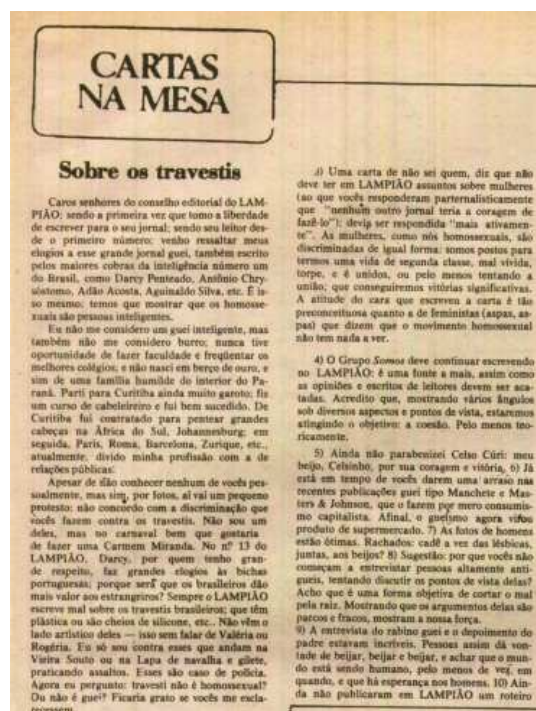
CARTAS NA MESA

Sobre os travestis

Caros senhores do conselho editorial do LAMPIÃO: sendo a primeira vez que tomo a liberdade de escrever para o seu jornal; sendo seu leitor desde o primeiro número; venho ressaltar meus elogios a esse grande jornal guei, também escrito pelos maiores cobras da inteligência número um do Brasil, como Darcy Penteado, Antônio Chrysóstomo, Adão Acosta, Aguinaldo Silva, etc. É isso mesmo: temos que mostrar que os homossexuais são pessoas inteligentes.

Eu não me considero um guei inteligente, mas também não me considero burro; nunca tive oportunidade de fazer faculdade e freqüentar os melhores colégios; e não nasci em berço de ouro, e sim de uma família humilde do interior do Paraná. Parti para Curitiba ainda muito garoto; fiz um curso de cabeleireiro e fui bem sucedido. De Curitiba fui contratado para pentear grandes cabeças na África do Sul, Johannesburg; em seguida, Paris, Roma, Barcelona, Zurique, etc., atualmente, divido minha profissão com a de relações públicas.

Apesar de não conhecer nenhum de vocês pessoalmente, mas sim, por fotos, aí vai um pequeno protesto: não concordo com a discriminação que vocês fazem contra os travestis. Não sou um deles, mas no carnaval bem que gostaria de fazer uma Carmem Miranda. No nº 13 do LAMPIÃO, Darcy, por quem tenho grande respeito, faz grandes elogios às bichas portuguesas; porque será que os brasileiros dão mais valor aos estrangeiros? Sempre o LAMPIÃO escreve mal sobre os travestis brasileiros; que têm plástica ou são cheios de silicone, etc.. Não vêm o lado artístico deles — isso sem falar de Valéria ou Rogéria. Eu só sou contra esses que andam na Vieira Souto ou na Lapa de navalha e gilete, praticando assaltos. Esses são caso de polícia. Agora eu pergunto: travesti não é homossexual? Ou não é guei? Ficaria grato se vocês me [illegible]

1) Uma carta de não sei quem, diz que não deve ter em LAMPIÃO assuntos sobre mulheres (ao que vocês responderam parternalisticamente que "nenhum outro jornal teria a coragem de fazê-lo"): devia ser respondida "mais ativamente". As mulheres, como nós homossexuais, são discriminadas de igual forma: somos postos para termos uma vida de segunda classe, mal vivida, torpe, e é unidos, ou pelo menos tentando a união; que conseguiremos vitórias significativas. A atitude do cara que escreveu a carta é tão preconceituosa quanto a de feministas (aspas, aspas) que dizem que o movimento homossexual não tem nada a ver.

4) O Grupo Somos deve continuar escrevendo no LAMPIÃO: é uma fonte a mais, assim como as opiniões e escritos de leitores devem ser acatadas. Acredito que, mostrando vários ângulos sob diversos aspectos e pontos de vista, estaremos atingindo o objetivo: a coesão. Pelo menos teoricamente.

5) Ainda não parabenizei Celso Curi: meu beijo, Celsinho, por sua coragem e vitória. 6) Já está em tempo de vocês darem uma arraso nas recentes publicações guei tipo Manchete e Masters & Johnson, que o fazem por mero consumismo capitalista. Afinal, o gueismo agora virou produto de supermercado. 7) As fotos de homens estão ótimas. Rachados: cadê a vez das lésbicas, justas, aos beijos? 8) Sugestão: por que vocês não começam a entrevistar pessoas altamente antigueis, tentando discutir os pontos de vista delas? Acho que é uma forma objetiva de cortar o mal pela raiz. Mostrando que os argumentos delas são parcos e fracos, mostram a nossa força.

9) A entrevista do rabino guei e o depoimento do padre estavam incríveis. Pessoas assim dá vontade de beijar, beijar e beijar, e achar que o mundo está sendo humano, pelo menos de vez em quando, e que há esperança nos homens. 10) Ainda não publicaram em LAMPIÃO um roteiro